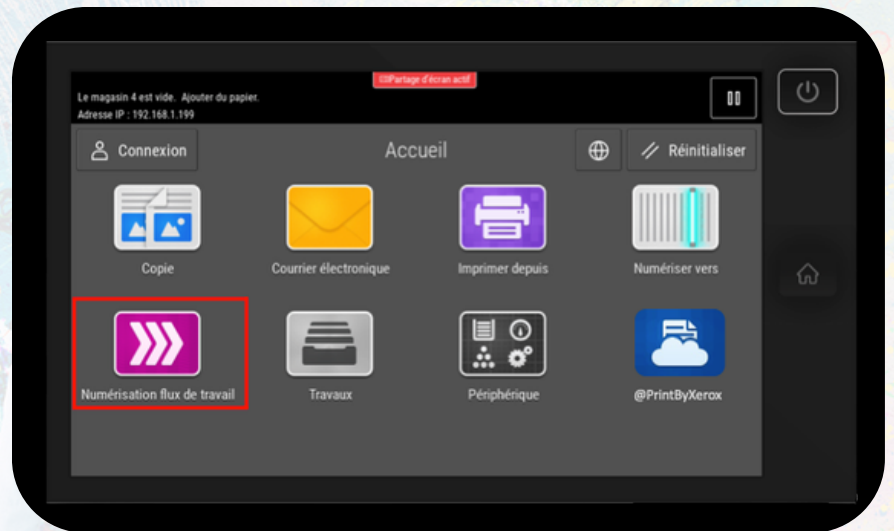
Partage d'écran actif

Le magasin 4 est vide. Ajouter du papier.
Adresse IP : 192.168.1.199

Connexion

Accueil

Réinitialiser

Copie

Courrier électronique

Imprimer depuis

Numériser vers

Numérisation flux de travail

Travaux

Périphérique

@PrintByXerox